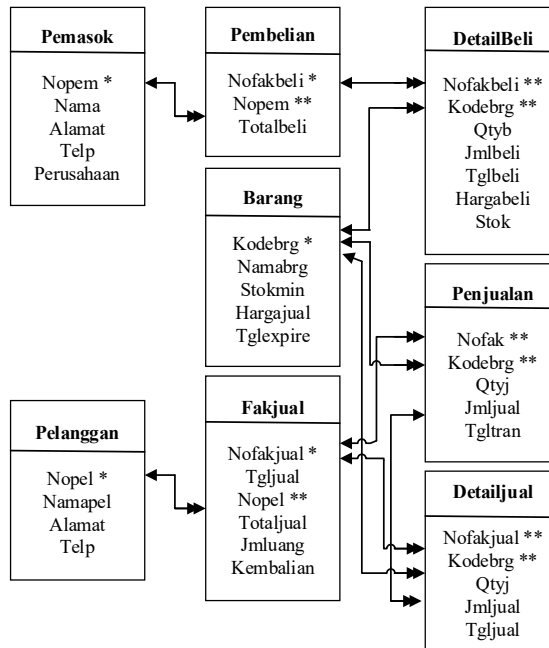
Pemasok
Nopem *
Nama
Alamat
Telp
Perusahaan

Pembelian
Nofakbeli *
Nopem **
Totalbeli

DetailBeli
Nofakbeli **
Kodebrg **
Qtyb
Jmlbeli
Tglbeli
Hargabeli
Stok

Barang
Kodebrg *
Namabrg
Stokmin
Hargajual
Tglexpire

Penjualan
Nofak **
Kodebrg **
Qtyj
Jmljual
Tgltran

Pelanggan
Nopel *
Namapel
Alamat
Telp

Fakjual
Nofakjual *
Tgljual
Nopel **
Totaljual
Jmluang
Kembalian

Detailjual
Nofakjual **
Kodebrg **
Qtyj
Jmljual
Tgljual